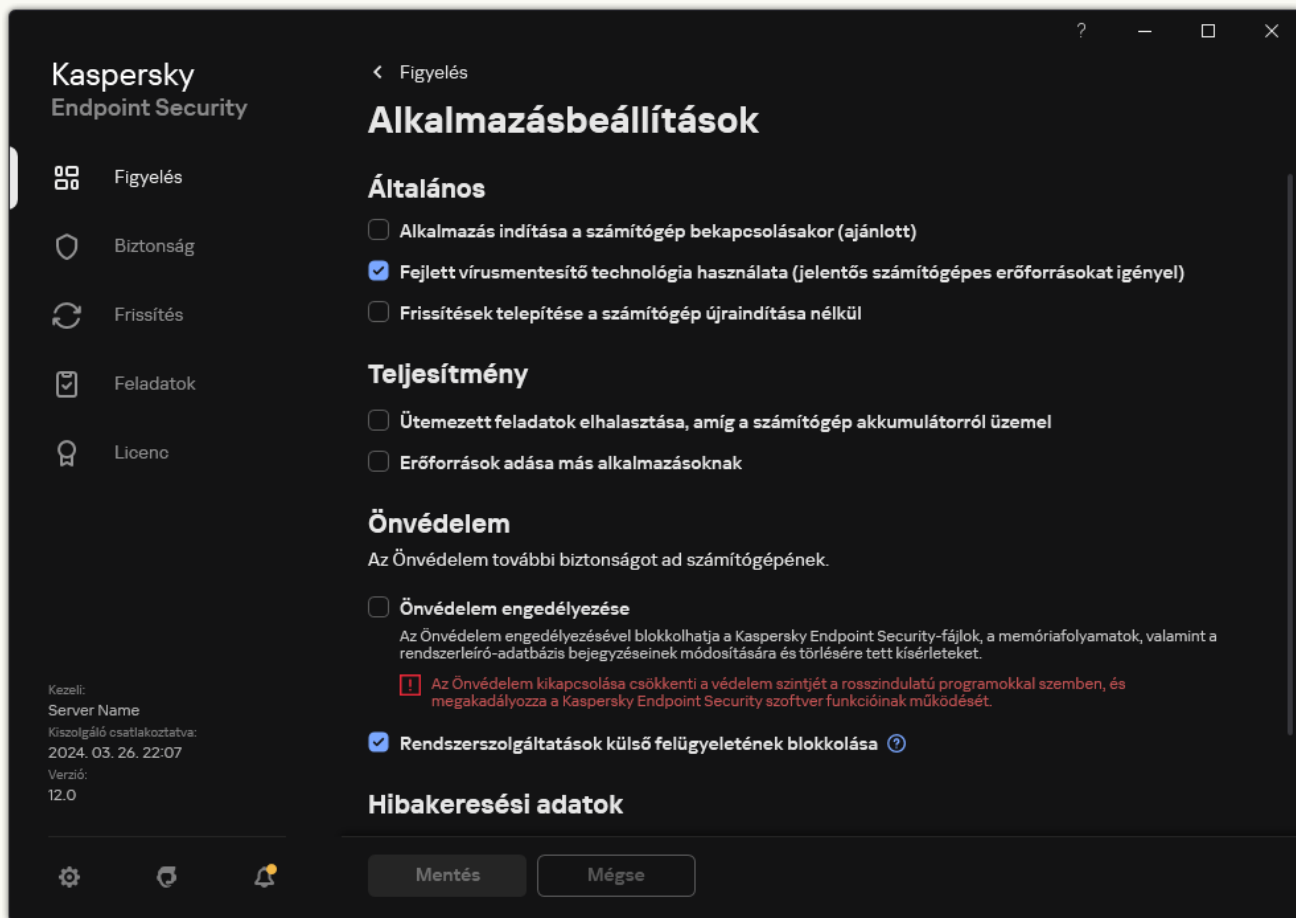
?

Kaspersky
Endpoint Security

Figyelés
Biztonság
Frissítés
Feladatok
Licenc

Kezeli:
Server Name
Kiszolgáló csatlakoztatva:
2024. 03. 26. 22:07
Verzió:
12.0

< Figyelés

Alkalmazásbeállítások

Általános

Alkalmazás indítása a számítógép bekapcsolásakor (ajánlott)

Fejlett vírusmentesítő technológia használata (jelentős számítógépes erőforrásokat igényel)

Frissítések telepítése a számítógép újraindítása nélkül

Teljesítmény

Ütemezett feladatok elhalasztása, amíg a számítógép akkumulátorról üzemel

Erőforrások adása más alkalmazásoknak

Önvédelem

Az Önvédelem további biztonságot ad számítógépének.

Önvédelem engedélyezése

Az Önvédelem engedélyezésével blokkolhatja a Kaspersky Endpoint Security-fájlok, a memóriafolyamatok, valamint a rendszerleíró-adatbázis bejegyzéseinek módosítására és törlésére tett kísérleteket.

Az Önvédelem kikapcsolása csökkenti a védelem szintjét a rosszindulatú programokkal szemben, és megakadályozza a Kaspersky Endpoint Security szoftver funkcióinak működését.

Rendszerszolgáltatások külső felügyeletének blokkolása ?

Hibakeresési adatok

Mentés
Mégse